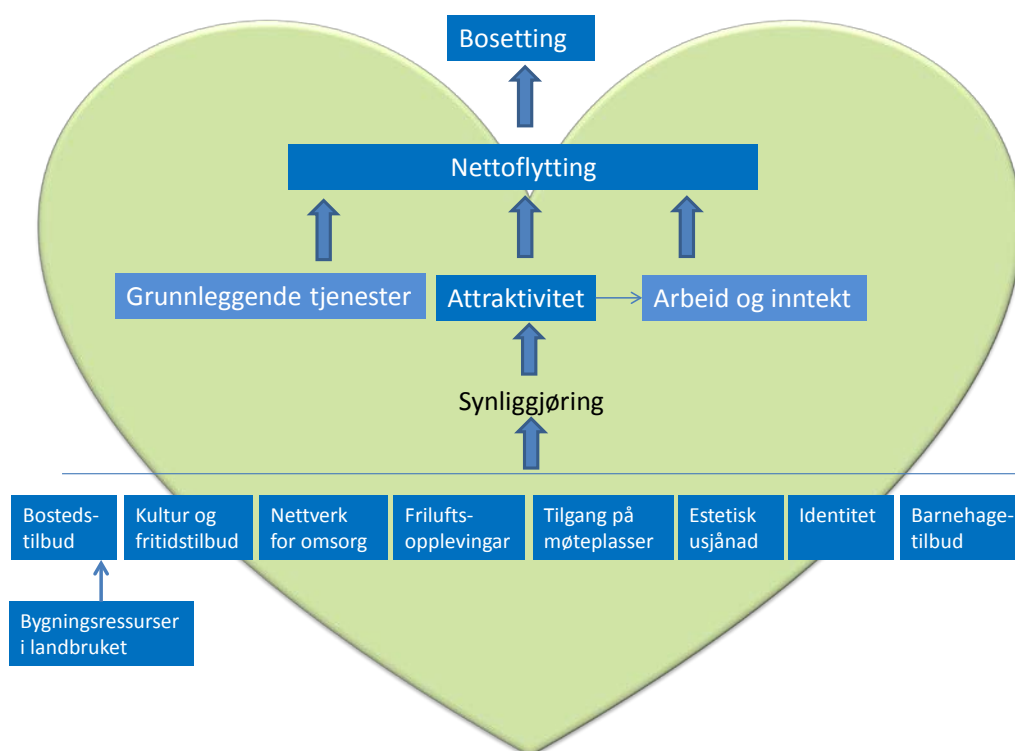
Bosetting

Nettoflytting

Grunnleggende tjenester

Attraktivitet

Arbeid og inntekt

Synliggjøring

Bosteds-tilbud

Kultur og fritidstilbud

Nettverk for omsorg

Frilufts-opplevingar

Tilgang på møteplasser

Estetisk usjånad

Identitet

Barnehage-tilbud

Bygningsressurser i landbruket